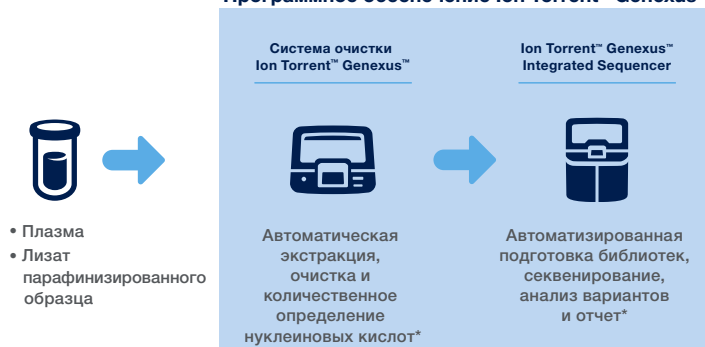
Программное обеспечение Ion Torrent™ Genexus™

Система очистки Ion Torrent™ Genexus™

Ion Torrent™ Genexus™ Integrated Sequencer

• Плазма
• Лизат парафинизированного образца

Автоматическая экстракция, очистка и количественное определение нуклеиновых кислот*

Автоматизированная подготовка библиотек, секвенирование, анализ вариантов и отчет*